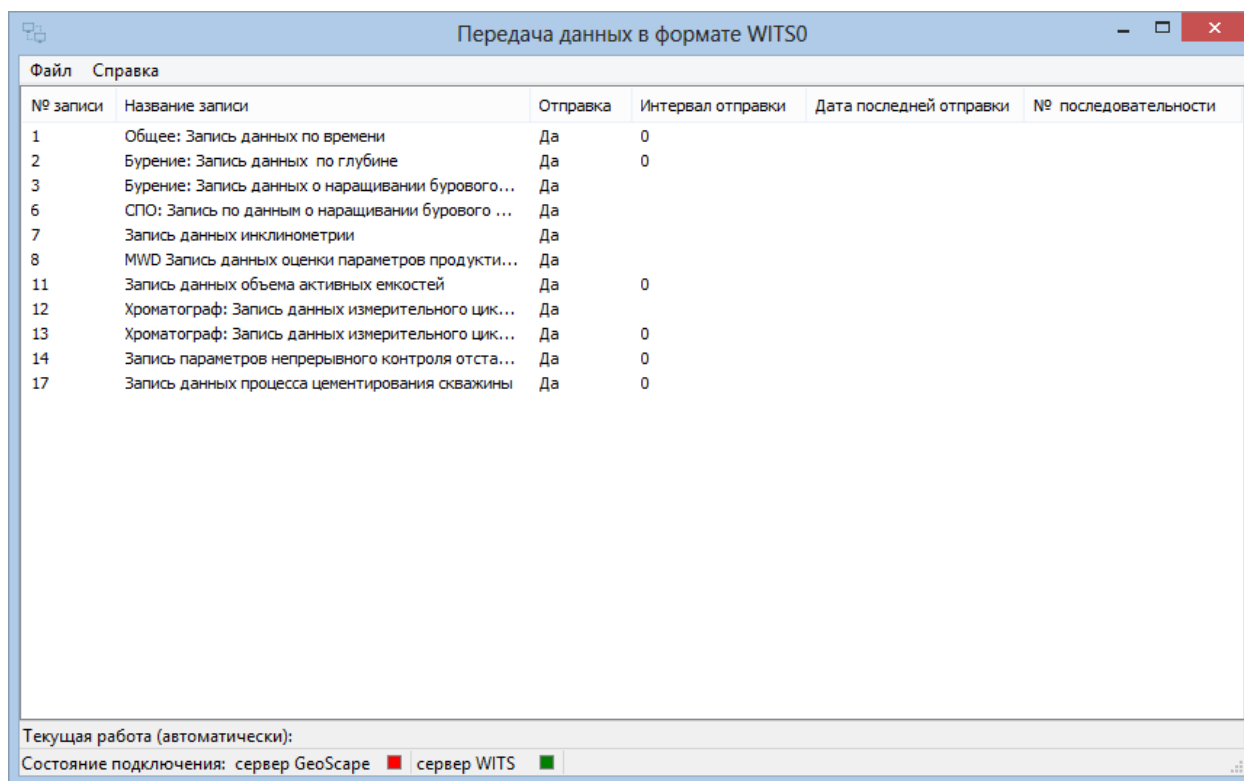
Передача данных в формате WITS0

Файл Справка

| № записи | Название записи | Отправка | Интервал отправки | Дата последней отправки | № последовательности |
|---|---|---|---|---|---|
| 1 | Общее: Запись данных по времени | Да | 0 | | |
| 2 | Бурение: Запись данных по глубине | Да | 0 | | |
| 3 | Бурение: Запись данных о наращивании бурового... | Да | | | |
| 6 | СПО: Запись по данным о наращивании бурового ... | Да | | | |
| 7 | Запись данных инклинометрии | Да | | | |
| 8 | MWD Запись данных оценки параметров продукти... | Да | | | |
| 11 | Запись данных объема активных емкостей | Да | 0 | | |
| 12 | Хроматограф: Запись данных измерительного цик... | Да | | | |
| 13 | Хроматограф: Запись данных измерительного цик... | Да | 0 | | |
| 14 | Запись параметров непрерывного контроля отста... | Да | 0 | | |
| 17 | Запись данных процесса цементирования скважины | Да | 0 | | |

Текущая работа (автоматически):

Состояние подключения: сервер GeoScape сервер WITS